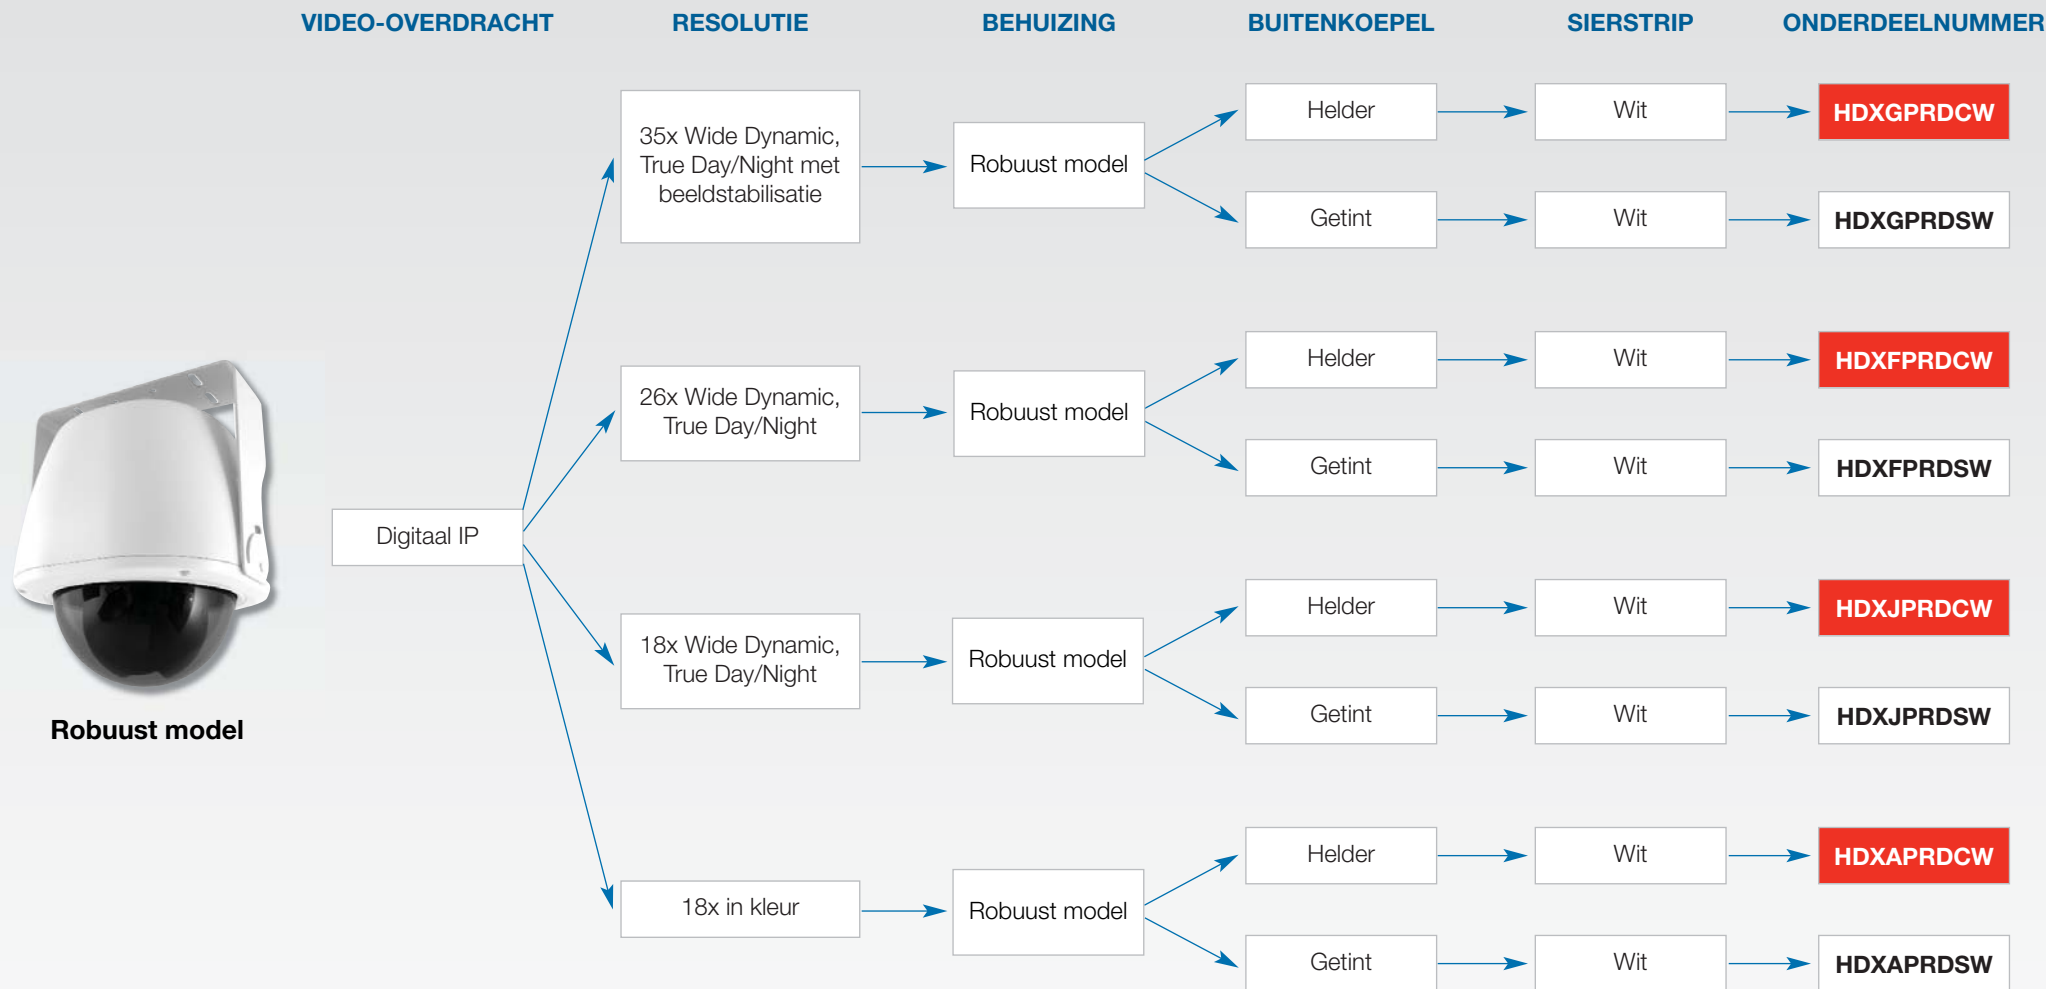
VIDEO-OVERDRACHT RESOLUTIE BEHUIZING BUITENKOEPEL SIERSTRIP ONDERDEELNUMMER

Robuust model

Digitaal IP

35x Wide Dynamic, True Day/Night met beeldstabilisatie

Robuust model

Helder

Wit

HDXGPRDCW

Getint

Wit

HDXGPRDSW

26x Wide Dynamic, True Day/Night

Robuust model

Helder

Wit

HDXFPRDCW

Getint

Wit

HDXFPRDSW

18x Wide Dynamic, True Day/Night

Robuust model

Helder

Wit

HDXJPRDCW

Getint

Wit

HDXJPRDSW

18x in kleur

Robuust model

Helder

Wit

HDXAPRDCW

Getint

Wit

HDXAPRDSW